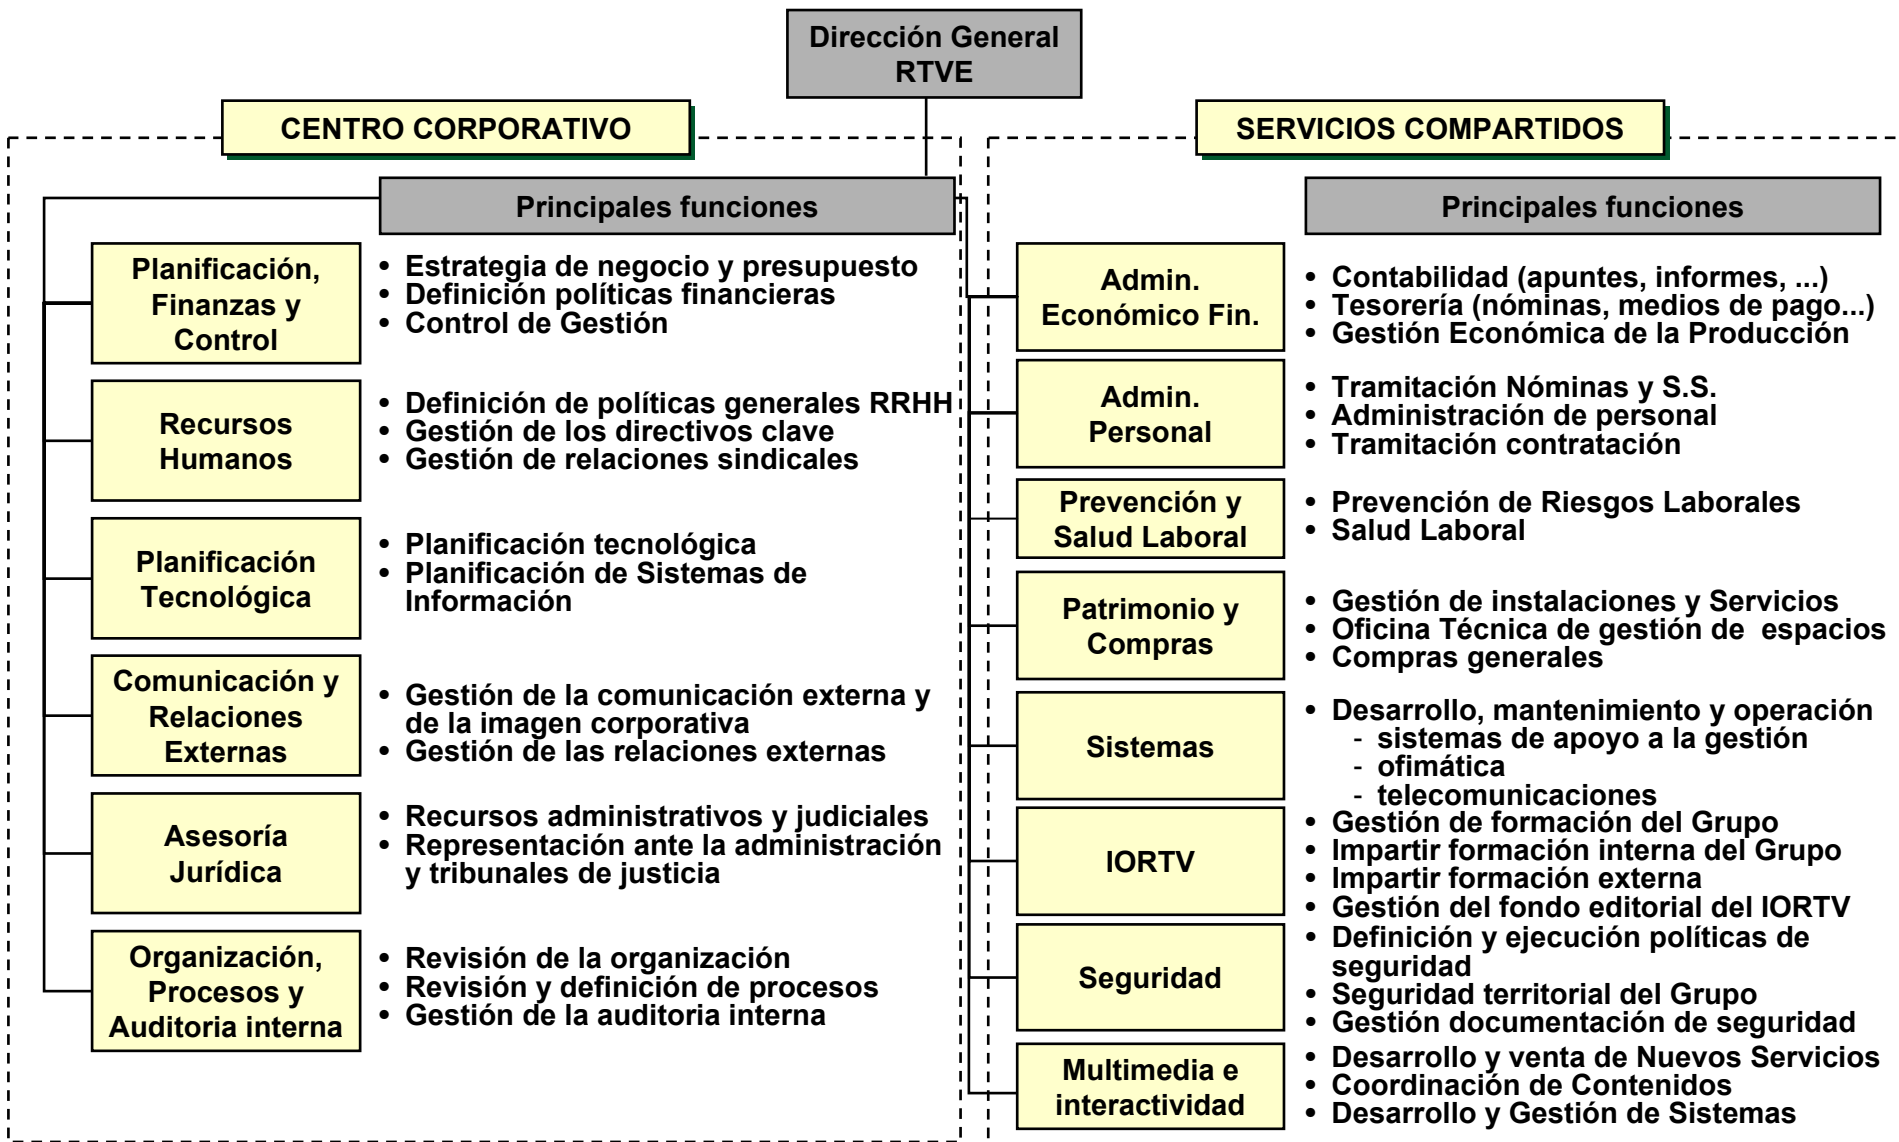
Dirección General RTVE

CENTRO CORPORATIVO

Principales funciones

Planificación, Finanzas y Control

• Estrategia de negocio y presupuesto
• Definición políticas financieras
• Control de Gestión

Recursos Humanos

• Definición de políticas generales RRHH
• Gestión de los directivos clave
• Gestión de relaciones sindicales

Planificación Tecnológica

• Planificación tecnológica
• Planificación de Sistemas de Información

Comunicación y Relaciones Externas

• Gestión de la comunicación externa y de la imagen corporativa
• Gestión de las relaciones externas

Asesoría Jurídica

• Recursos administrativos y judiciales
• Representación ante la administración y tribunales de justicia

Organización, Procesos y Auditoria interna

• Revisión de la organización
• Revisión y definición de procesos
• Gestión de la auditoria interna

SERVICIOS COMPARTIDOS

Principales funciones

Admin. Económico Fin.

• Contabilidad (apuntes, informes, ...)
• Tesorería (nóminas, medios de pago...)
• Gestión Económica de la Producción

Admin. Personal

• Tramitación Nóminas y S.S.
• Administración de personal
• Tramitación contratación

Prevención y Salud Laboral

• Prevención de Riesgos Laborales
• Salud Laboral

Patrimonio y Compras

• Gestión de instalaciones y Servicios
• Oficina Técnica de gestión de espacios
• Compras generales

Sistemas

• Desarrollo, mantenimiento y operación
- sistemas de apoyo a la gestión
- ofimática
- telecomunicaciones

IORTV

• Gestión de formación del Grupo
• Impartir formación interna del Grupo
• Impartir formación externa
• Gestión del fondo editorial del IORTV

Seguridad

• Definición y ejecución políticas de seguridad
• Seguridad territorial del Grupo
• Gestión documentación de seguridad

Multimedia e interactividad

• Desarrollo y venta de Nuevos Servicios
• Coordinación de Contenidos
• Desarrollo y Gestión de Sistemas